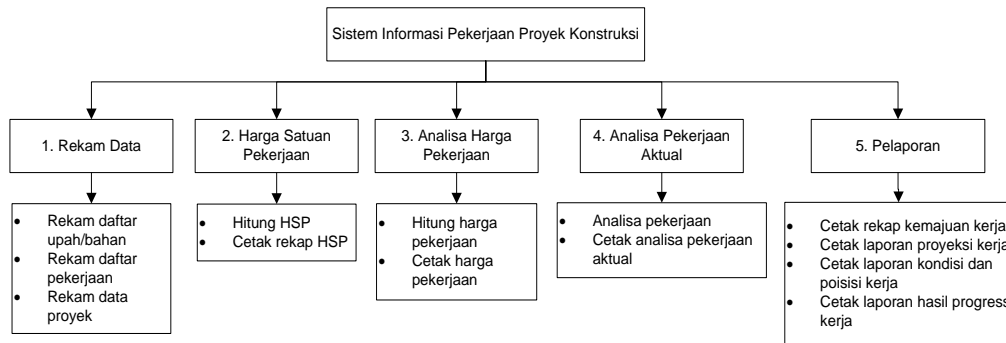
Sistem Informasi Pekerjaan Proyek Konstruksi

1. Rekam Data

- Rekam daftar upah/bahan
- Rekam daftar pekerjaan
- Rekam data proyek

2. Harga Satuan Pekerjaan

- Hitung HSP
- Cetak rekap HSP

3. Analisa Harga Pekerjaan

- Hitung harga pekerjaan
- Cetak harga pekerjaan

4. Analisa Pekerjaan Aktual

- Analisa pekerjaan
- Cetak analisa pekerjaan aktual

5. Pelaporan

- Cetak rekap kemajuan kerja
- Cetak laporan proyeksi kerja
- Cetak laporan kondisi dan poisisi kerja
- Cetak laporan hasil progress kerja